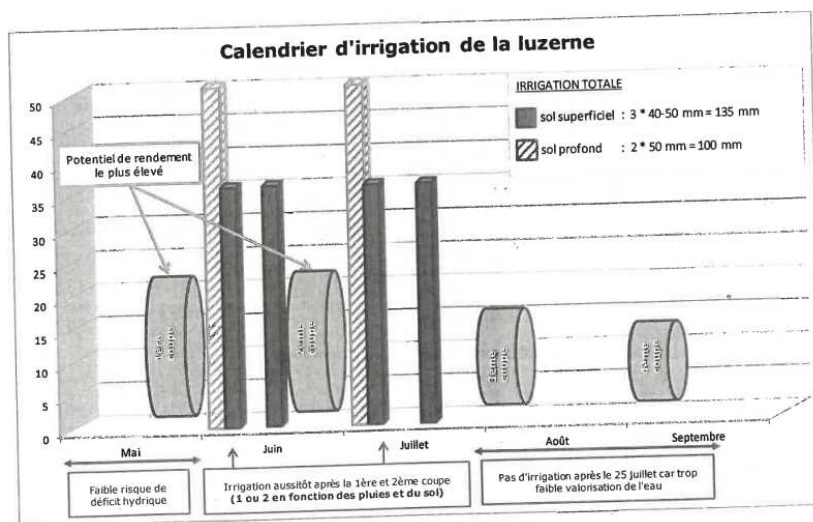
Calendrier d'irrigation de la luzerne

IRRIGATION TOTALE

sol superficiel : 3 * 40-50 mm = 135 mm

sol profond : 2 * 50 mm = 100 mm

Potentiel de rendement le plus élevé

50
45
40
35
30
25
20
15
10
5
0

1ère coupe

2ème coupe

3ème coupe

4ème coupe

Mai
Juin
Juillet
Août
Septembre

Faible risque de déficit hydrique

Irrigation aussitôt après la 1ère et 2ème coupe (1 ou 2 en fonction des pluies et du sol)

Pas d'irrigation après le 25 juillet car trop faible valorisation de l'eau